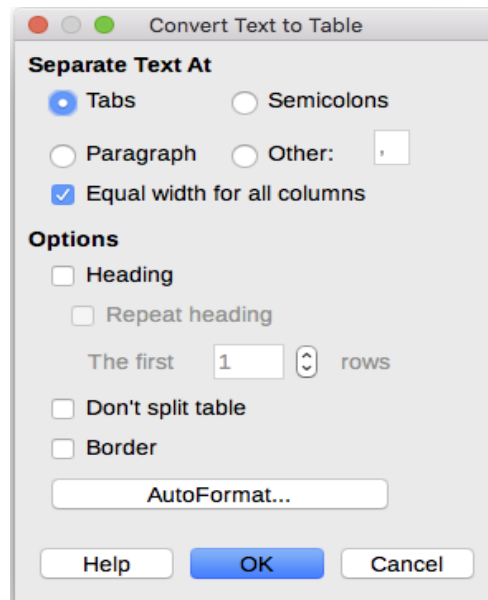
Convert Text to Table

Separate Text At

Tabs

Semicolons

Paragraph

Other: ,

Equal width for all columns

Options

Heading

Repeat heading

The first 1 rows

Don't split table

Border

AutoFormat...

Help

OK

Cancel